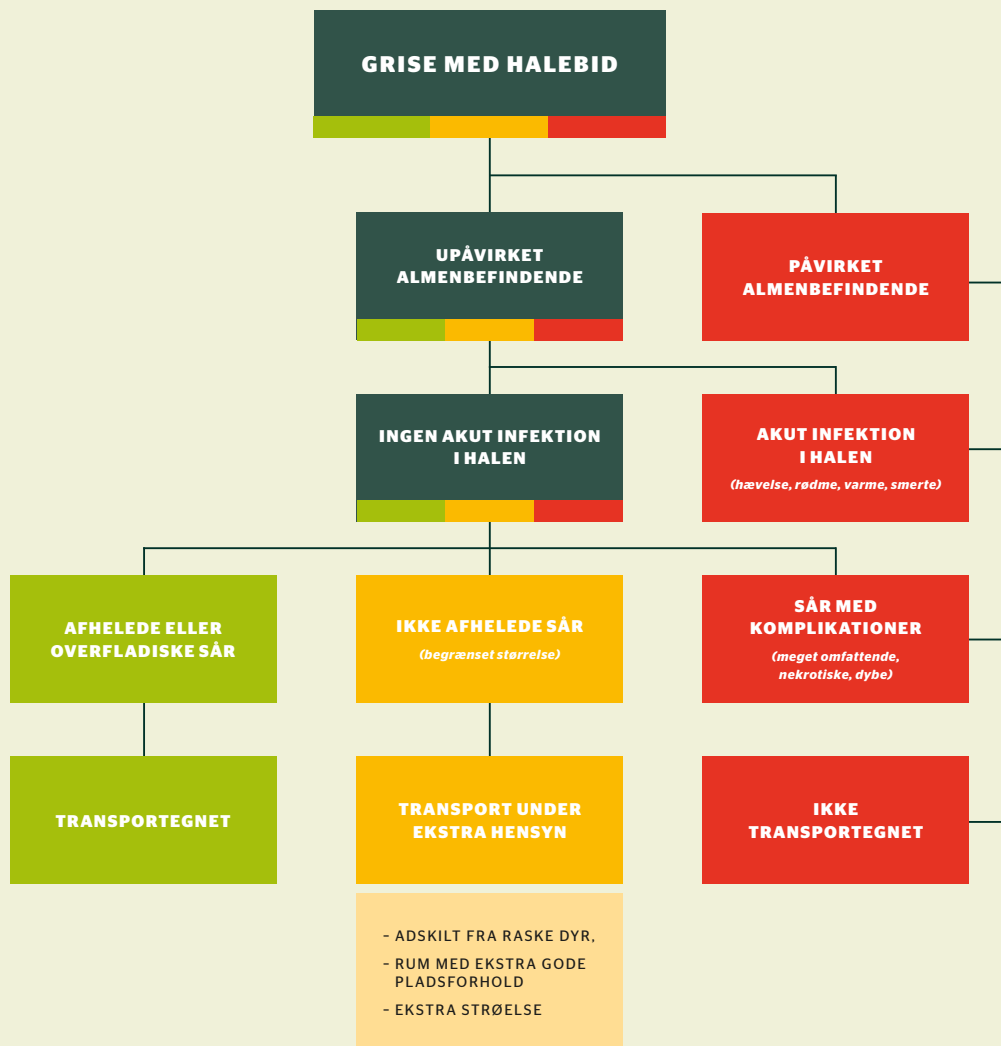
GRISE MED HALEBID

UPÅVIRKET ALMENBEFINDENDE

PÅVIRKET ALMENBEFINDENDE

INGEN AKUT INFEKTION I HALEN

AKUT INFEKTION I HALEN
(hævelse, rødme, varme, smerte)

AFHELEDE ELLER OVERFLADISKE SÅR

IKKE AFHELEDE SÅR
(begrænset størrelse)

SÅR MED KOMPLIKATIONER
(meget omfattende, nekrotiske, dybe)

TRANSPORTEGNET

TRANSPORT UNDER EKSTRA HENSYN

IKKE TRANSPORTEGNET

– ADSKILT FRA RASKE DYR,
– RUM MED EKSTRA GODE PLADSFORHOLD
– EKSTRA STRØELSE